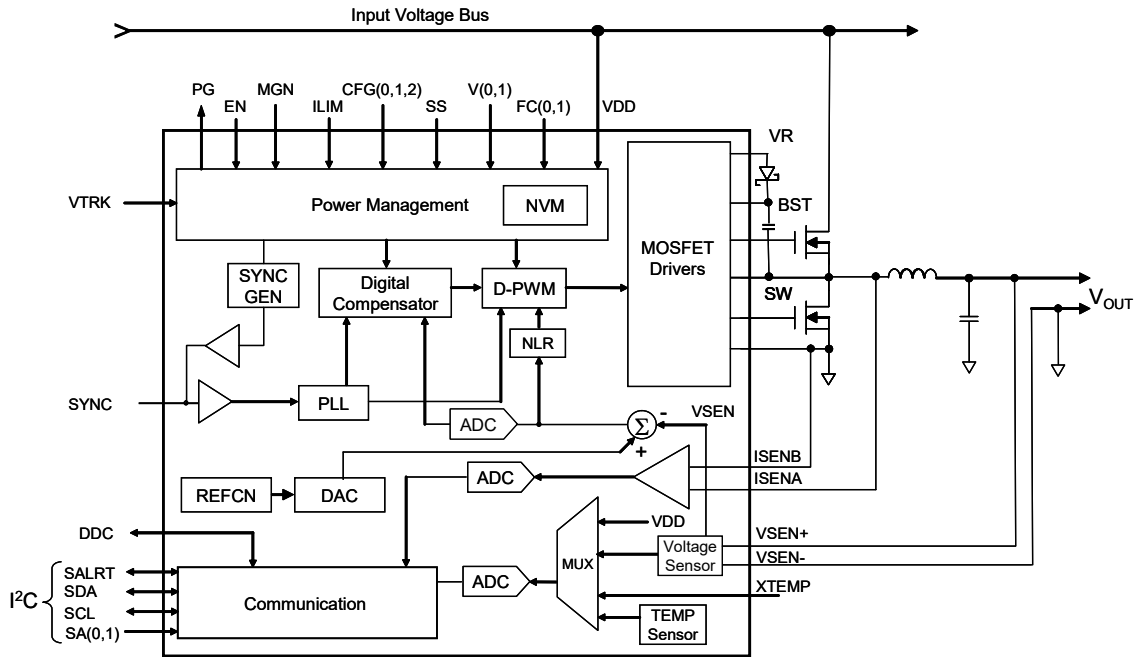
Input Voltage Bus

PG EN MGN ILIM CFG(0,1,2) SS V(0,1) FC(0,1) VDD

VR

VTRK

Power Management

NVM

BST

MOSFET Drivers

SYNC GEN

Digital Compensator

D-PWM

SW

$V_{OUT}$

NLR

SYNC

PLL

ADC

VSEN

$\Sigma$

-

+

ISENB

REFCN

DAC

ADC

ISENA

DDC

VDD

VSEN+

MUX

Voltage Sensor

VSEN-

SALRT

$I^2C$

SDA

Communication

ADC

XTEMP

SCL

SA(0,1)

TEMP Sensor